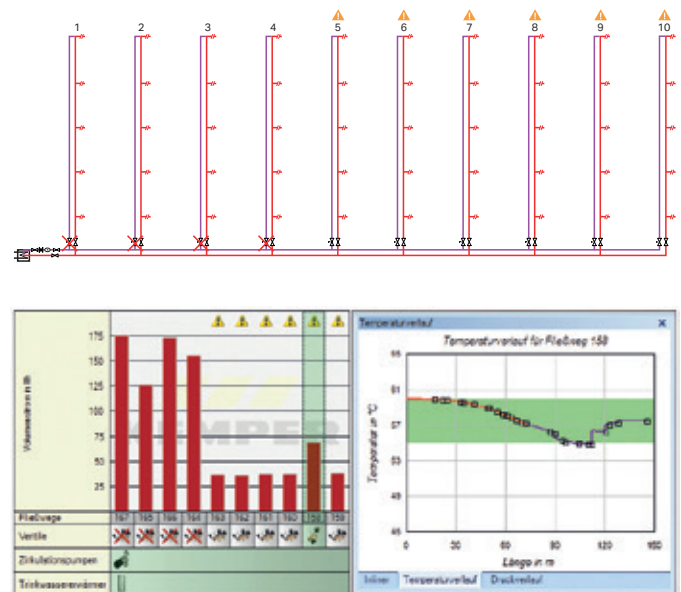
1 2 3 4 5 6 7 8 9 10

175
150
125
100
75
50
25

Volumenstrom in l/h

Fließwege | 157 | 165 | 166 | 164 | 163 | 162 | 161 | 160 | 159 | 158

Ventile

Zirkulationspumpen

Trinkwassererwärmer

Temperaturverlauf

Temperaturverlauf für Fließweg 158

65
61
57
53
49
45

Temperatur in °C

0 30 60 90 120 150

Länge in m

Infos | Temperaturverlauf | Druckverlauf